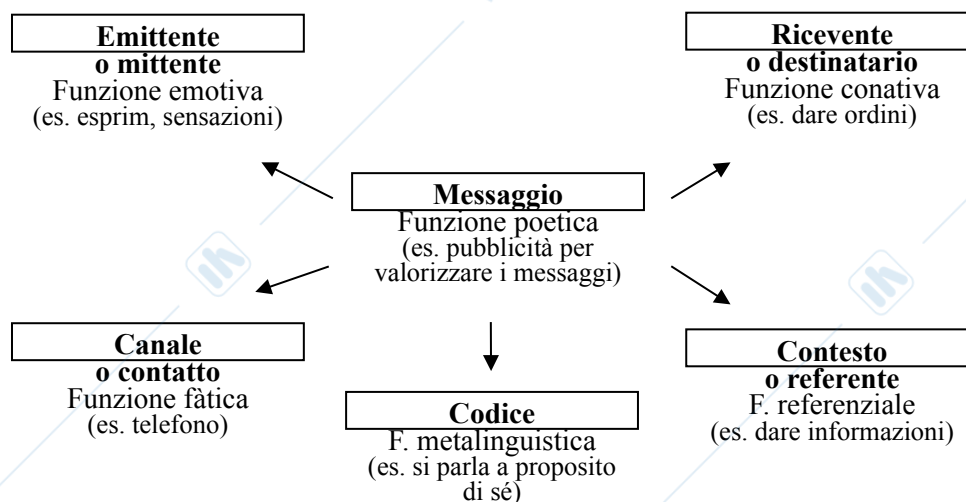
Emittente
o mittente
Funzione emotiva
(es. esprim, sensazioni)

Ricevente
o destinatario
Funzione conativa
(es. dare ordini)

Messaggio
Funzione poetica
(es. pubblicità per valorizzare i messaggi)

Canale
o contatto
Funzione fàtica
(es. telefono)

Codice
F. metalinguistica
(es. si parla a proposito di sé)

Contesto
o referente
F. referenziale
(es. dare informazioni)